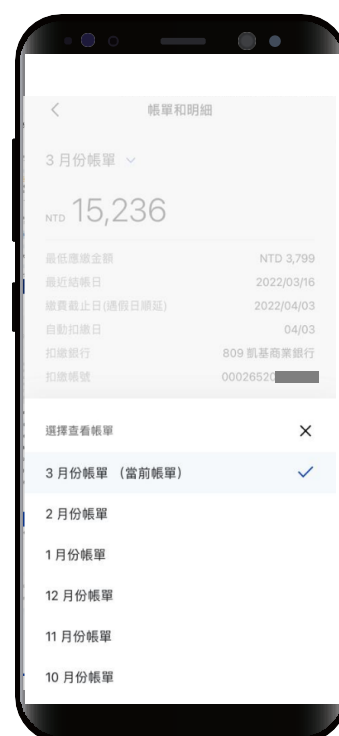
<
帳單和明細

3 月份帳單

NTD 15,236

最低應繳金額 NTD 3,799
最近結帳日 2022/03/16
繳費截止日(遇假日順延) 2022/04/03
自動扣繳日 04/03
扣繳銀行 809 凱基商業銀行
扣繳帳號 00026520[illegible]

選擇查看帳單 ×

3 月份帳單 (當前帳單) ✓

2 月份帳單

1 月份帳單

12 月份帳單

11 月份帳單

10 月份帳單